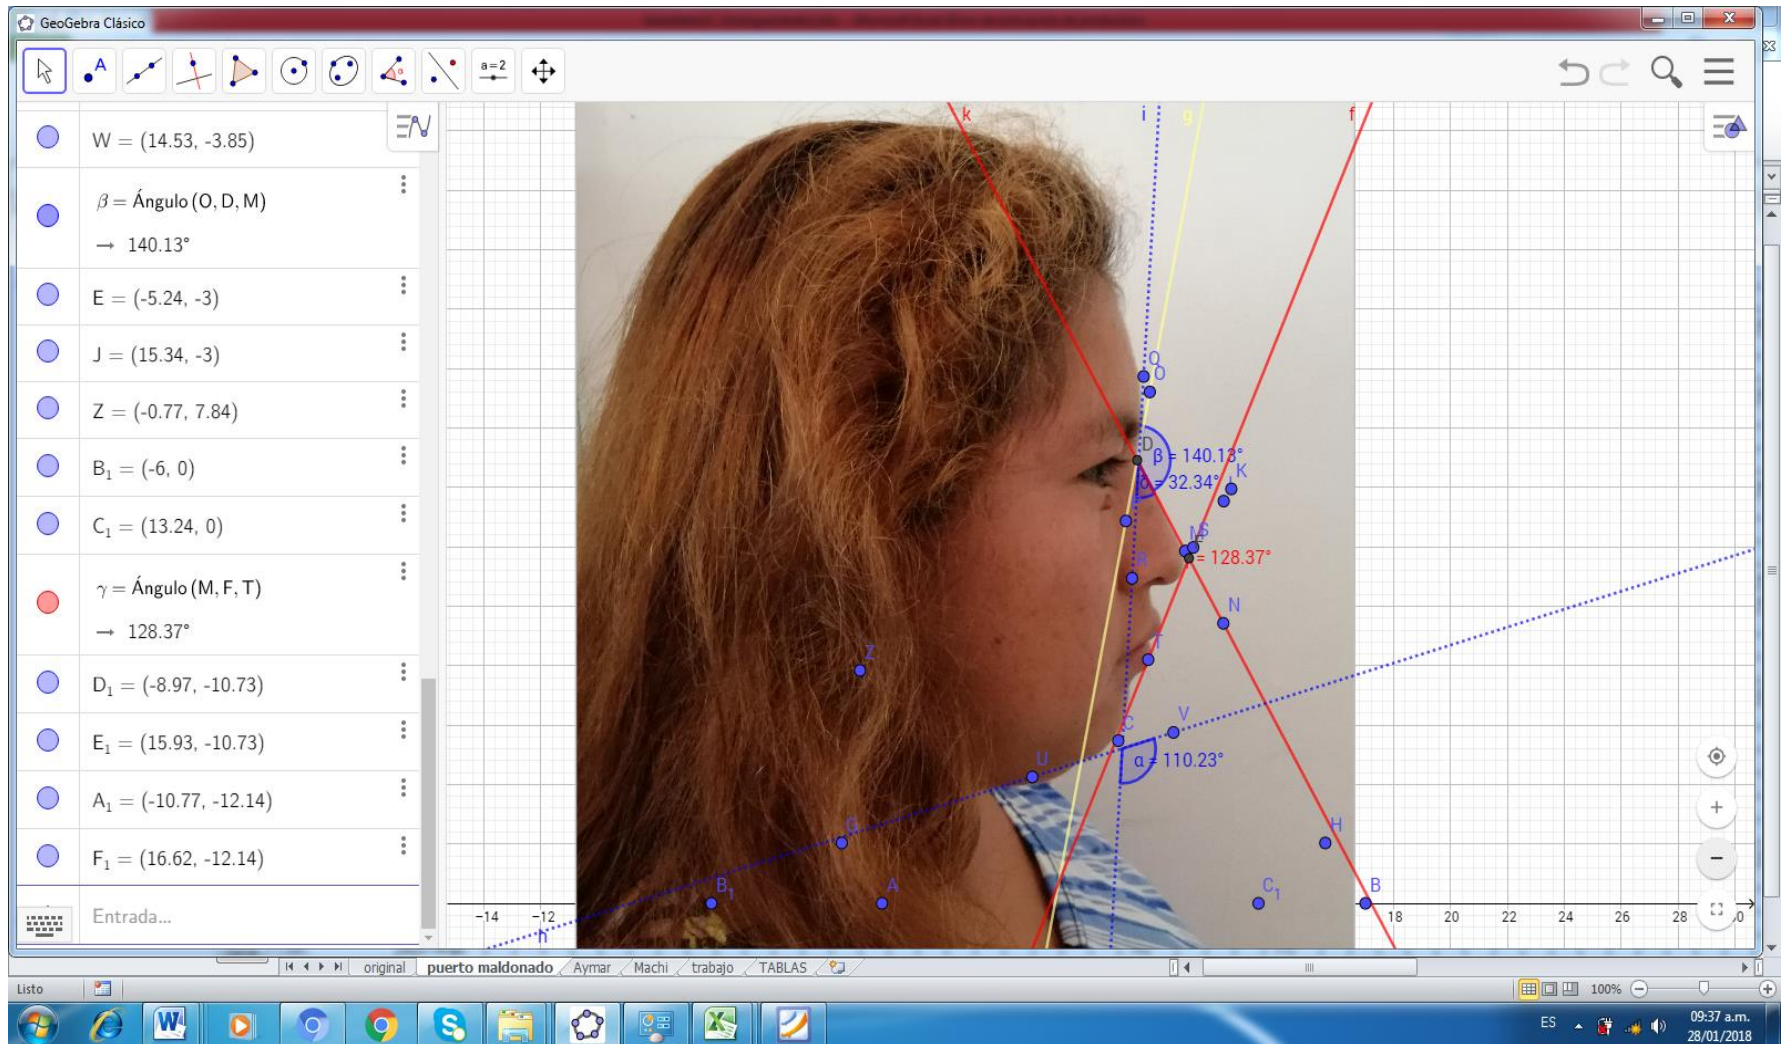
GeoGebra Clásico

a=2

W = (14.53, -3.85)

$\beta$ = Ángulo (O, D, M)
→ 140.13°

E = (-5.24, -3)

J = (15.34, -3)

Z = (-0.77, 7.84)

$B_1$ = (-6, 0)

$C_1$ = (13.24, 0)

$\gamma$ = Ángulo (M, F, T)
→ 128.37°

$D_1$ = (-8.97, -10.73)

$E_1$ = (15.93, -10.73)

$A_1$ = (-10.77, -12.14)

$F_1$ = (16.62, -12.14)

Entrada...

k i g f

Q O D β = 140.13° δ = 32.34° K M S = 128.37° R N T Z C V α = 110.23° U G H $B_1$ A $C_1$ B h

-14 -12 18 20 22 24 26 28

original puerto maldonado Aymar Machi trabajo TABLAS

Listo

100%

ES 09:37 a.m. 28/01/2018